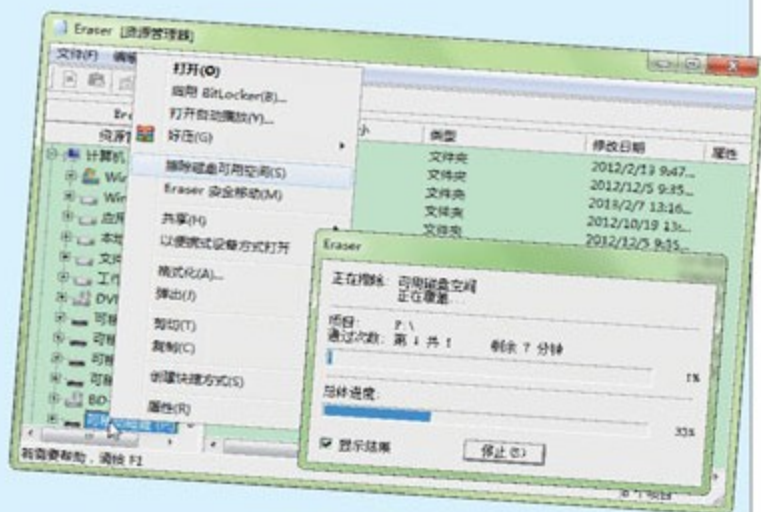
Eraser [资源管理器]

文件(F) 编辑

打开(O)
启用 BitLocker(B)...
打开自动播放(Y)...
好压(G)
擦除磁盘可用空间(S)
Eraser 安全移动(M)
共享(H)
以便携式设备方式打开
格式化(A)...
弹出(J)
剪切(T)
复制(C)
创建快捷方式(S)
属性(R)

资源管

计算机
Wi
Wi
应用
本地
文件
工作
DVD
可移
可移
可移
可移
BD-
可移

小
类型
修改日期
属性
文件夹 2012/2/13 9:47...
文件夹 2012/12/5 9:35...
文件夹 2013/2/7 13:16...
文件夹 2012/10/19 13:34...
文件夹 2012/12/5 9:35...

Eraser
正在擦除: 可用磁盘空间
正在覆盖
项目: F:\
通过次数: 第 1 共 1 剩余 ? 分钟
1%
总体进度:
33%
显示结果
停止(S)

有需要帮助, 请按 F1